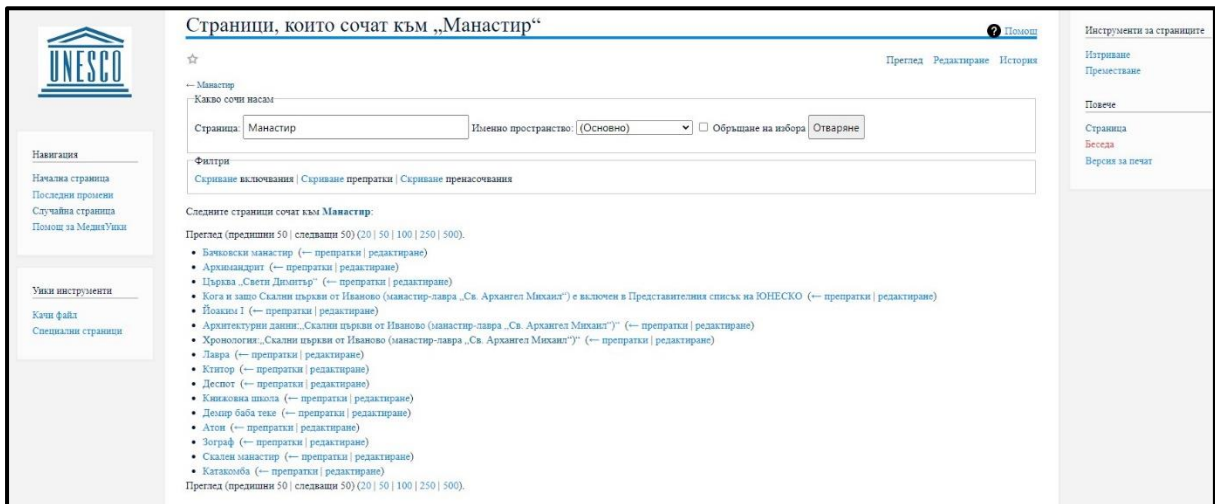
UNESCO

Навигация
Начална страница
Последни промени
Случайна страница
Помощ за МедияУики

Уики инструменти
Качи файл
Специални страници

Страници, които сочат към „Манастир“

Помощ

☆

Преглед Редактиране История

← Манастир

Какво сочи насам

Страница: Манастир Именно пространство: (Основно) ☐ Обръщане на избора Отваряне

Филтри

Скриване включвания | Скриване препратки | Скриване пренасочвания

Следните страници сочат към **Манастир**:

Преглед (предишни 50 | следващи 50) (20 | 50 | 100 | 250 | 500).

- Бачковски манастир (← препратки | редактиране)
- Архимандрит (← препратки | редактиране)
- Църква „Свети Димитър“ (← препратки | редактиране)
- Кога и защо Скални църкви от Иваново (манастир-лавра „Св. Архангел Михаил“) е включен в Представителния списък на ЮНЕСКО (← препратки | редактиране)
- Йоаким I (← препратки | редактиране)
- Архитектурни данни:„Скални църкви от Иваново (манастир-лавра „Св. Архангел Михаил“)“ (← препратки | редактиране)
- Хронология:„Скални църкви от Иваново (манастир-лавра „Св. Архангел Михаил“)“ (← препратки | редактиране)
- Лавра (← препратки | редактиране)
- Ктитор (← препратки | редактиране)
- Деспот (← препратки | редактиране)
- Книжовна школа (← препратки | редактиране)
- Демир баба теке (← препратки | редактиране)
- Атон (← препратки | редактиране)
- Зограф (← препратки | редактиране)
- Скален манастир (← препратки | редактиране)
- Катакомба (← препратки | редактиране)

Преглед (предишни 50 | следващи 50) (20 | 50 | 100 | 250 | 500).

Инструменти за страниците
Изтриване
Преместване

Повече
Страница
Беседа
Версия за печат